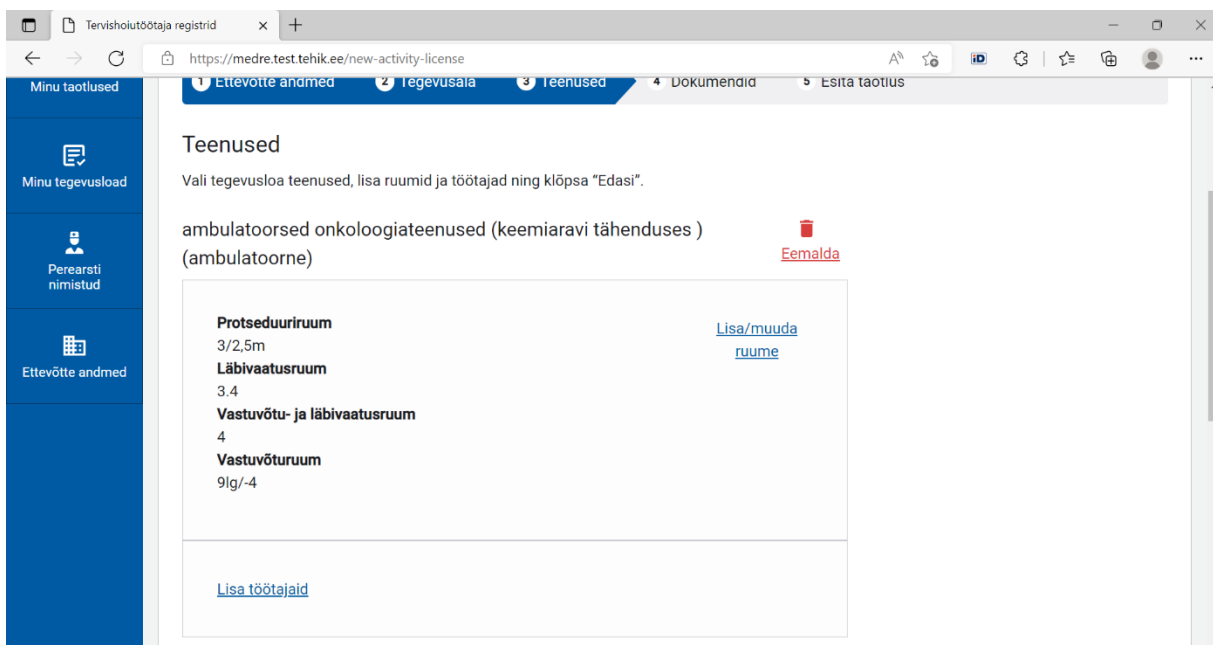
Tervishoiutöötaja registrid

https://medre.test.tehik.ee/new-activity-license

Minu taotlused

Minu tegevusload

Perearsti nimistud

Ettevõtte andmed

1 Ettevõtte andmed 2 Tegevusala 3 Teenused 4 Dokumendid 5 Esita taotlus

Teenused

Vali tegevusloa teenused, lisa ruumid ja töötajad ning klõpsa "Edasi".

ambulatoorsed onkoloogiateenused (keemiaravi tähenduses ) (ambulatoorne)

Eemalda

Protseduuriruum
3/2,5m
Läbivaatusruum
3.4
Vastuvõtu- ja läbivaatusruum
4
Vastuvõturuum
9lg/-4

Lisa/muuda ruume

Lisa töötajaid